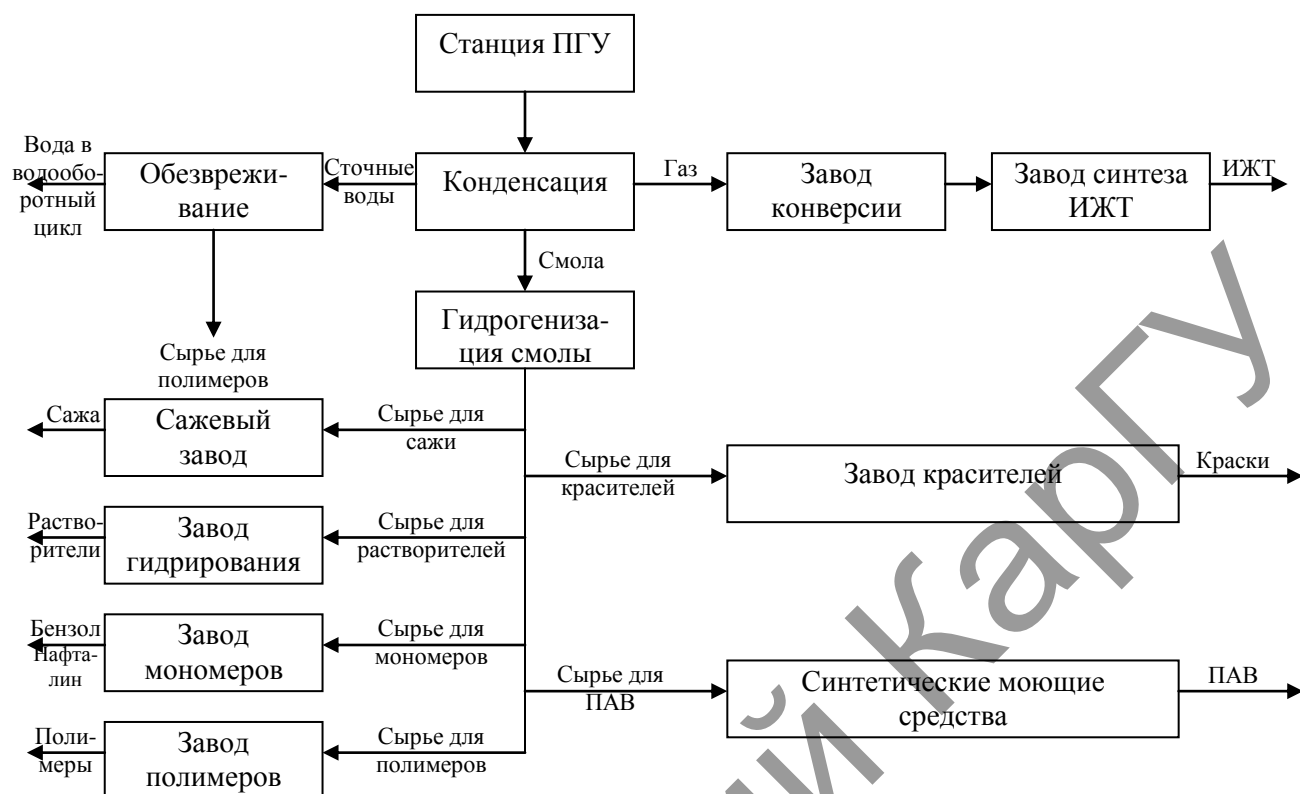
Станция ПГУ

Вода в водооборотный цикл

Обезвреживание

Сточные воды

Конденсация

Газ

Завод конверсии

Завод синтеза ИЖТ

ИЖТ

Смола

Гидрогенизация смолы

Сырье для полимеров

Сажа

Сажевый завод

Сырье для сажи

Сырье для красителей

Завод красителей

Краски

Растворители

Завод гидрирования

Сырье для растворителей

Бензол Нафталин

Завод мономеров

Сырье для мономеров

Сырье для ПАВ

Синтетические моющие средства

ПАВ

Полимеры

Завод полимеров

Сырье для полимеров

Карагандинский КарГУ